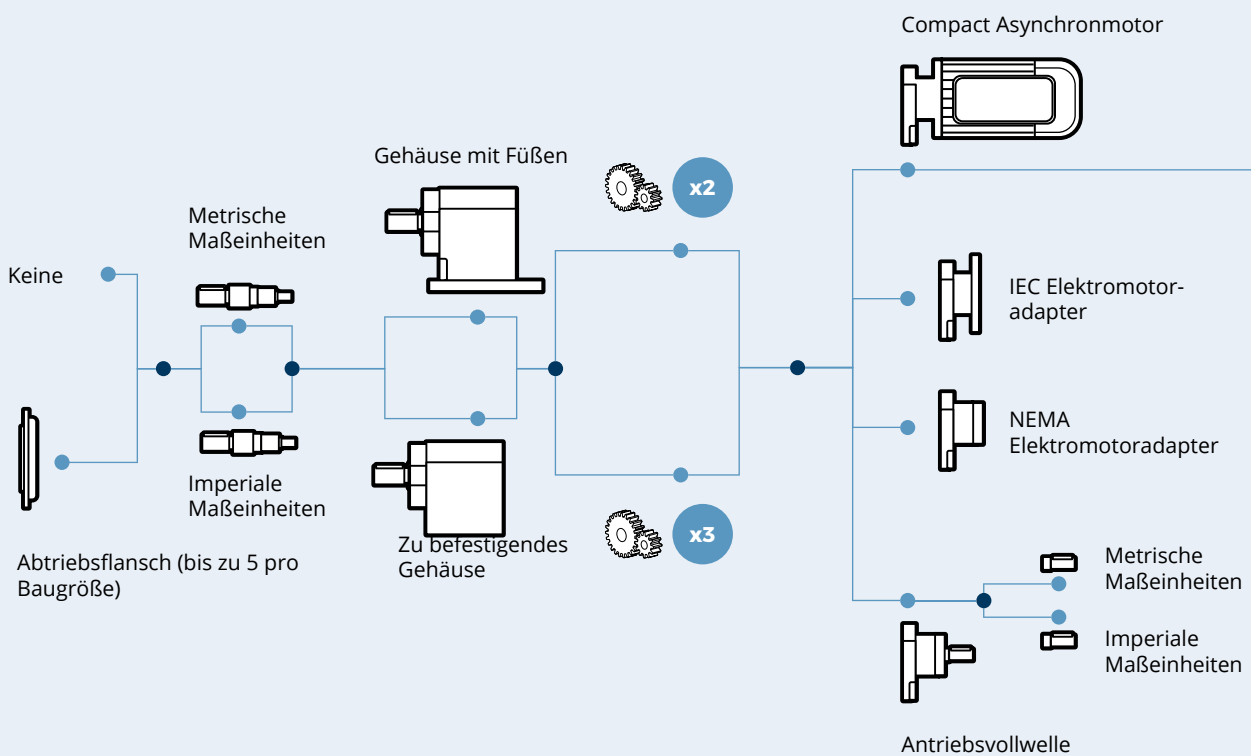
Compact Asynchronmotor

Gehäuse mit Füßen

x2

Metrische Maßeinheiten

Keine

IEC Elektromotor-adapter

NEMA Elektromotoradapter

Imperiale Maßeinheiten

x3

Zu befestigendes Gehäuse

Abtriebsflansch (bis zu 5 pro Baugröße)

Metrische Maßeinheiten

Imperiale Maßeinheiten

Antriebsvollwelle